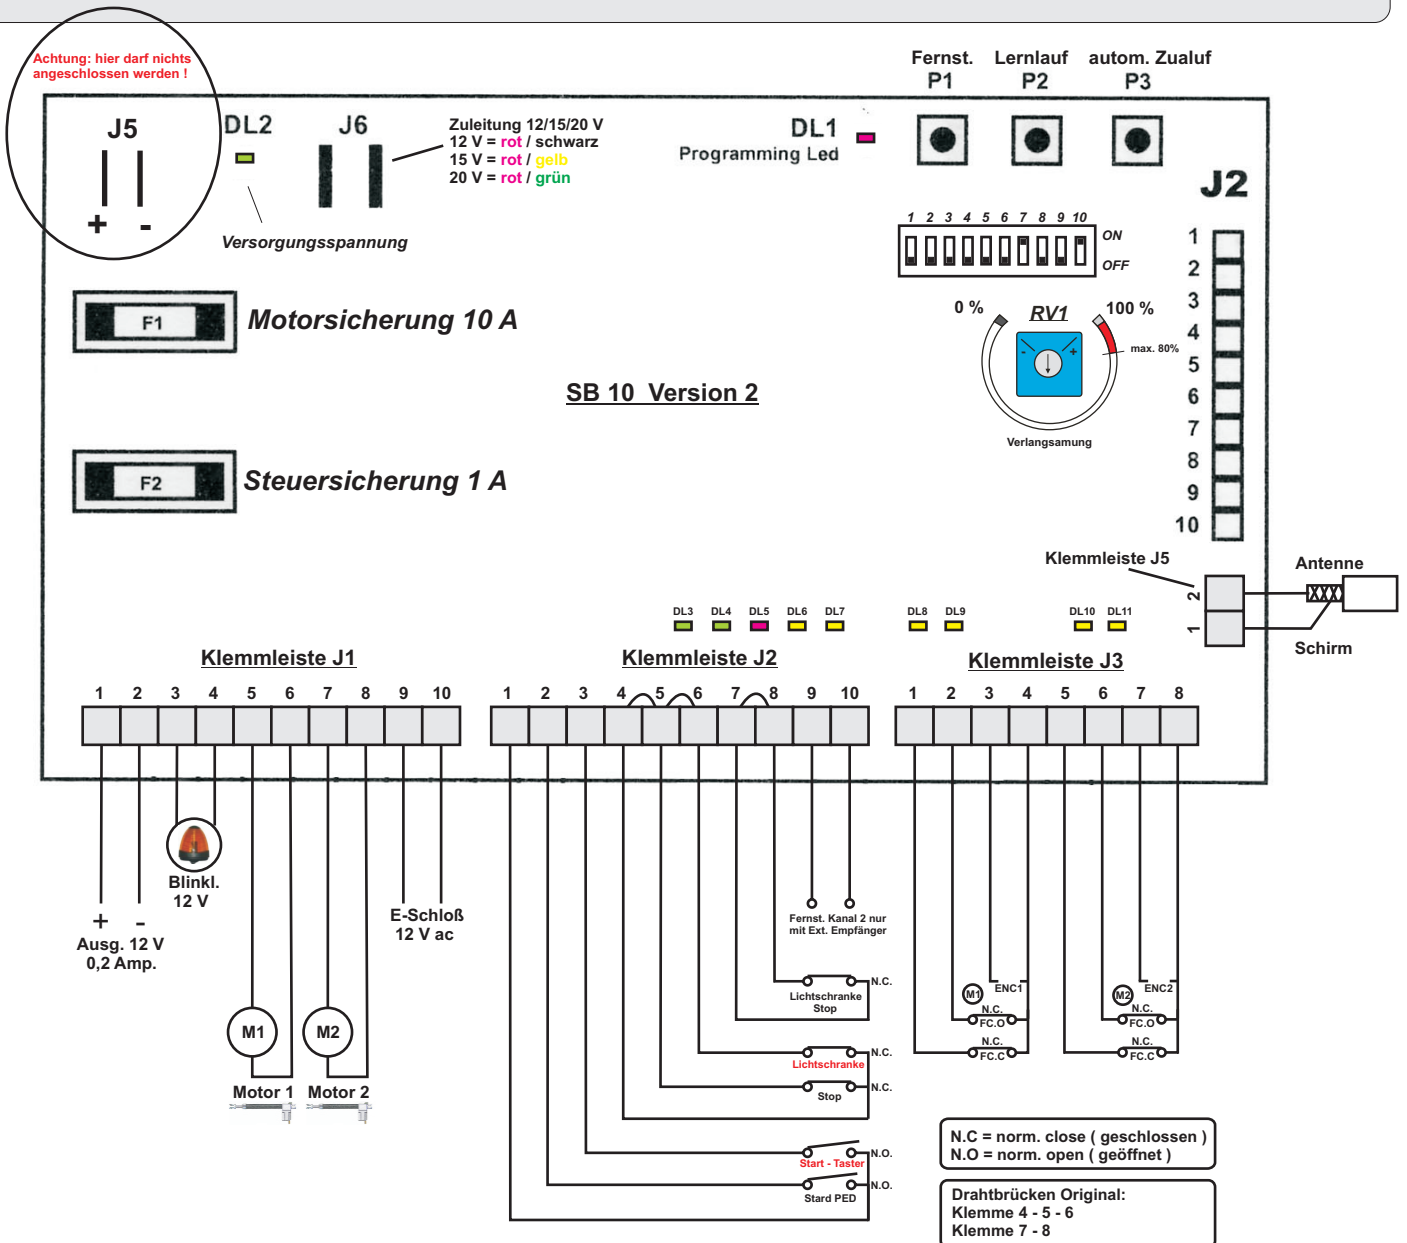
Achtung: hier darf nichts angeschlossen werden !

J5

+ -

DL2

J6

Zuleitung 12/15/20 V
12 V = rot / schwarz
15 V = rot / gelb
20 V = rot / grün

Versorgungsspannung

DL1
Programming Led

Fernst.
P1

Lernlauf
P2

autom. Zulauf
P3

J2

1 2 3 4 5 6 7 8 9 10
ON
OFF

1
2
3
4
5
6
7
8
9
10

F1

Motorsicherung 10 A

0 %
RV1
100 %
max. 80%
Verlangsamung

SB 10 Version 2

F2

Steuersicherung 1 A

Klemmleiste J5

Antenne

2
1

Schirm

DL3 DL4 DL5 DL6 DL7 DL8 DL9 DL10 DL11

Klemmleiste J1

1 2 3 4 5 6 7 8 9 10

Klemmleiste J2

1 2 3 4 5 6 7 8 9 10

Klemmleiste J3

1 2 3 4 5 6 7 8

Blinkl.
12 V

+ -
Ausg. 12 V
0,2 Amp.

E-Schloß
12 V ac

M1

M2

Motor 1

Motor 2

Fernst. Kanal 2 nur mit Ext. Empfänger

N.C.
Lichtschranke
Stop

N.C.
Lichtschranke

N.C.
Stop

N.O.
Start - Taster

N.O.
Stard PED

M1
ENC1
N.C.
FC.O
N.C.
FC.C

M2
ENC2
N.C.
FC.O
N.C.
FC.C

N.C = norm. close ( geschlossen )
N.O = norm. open ( geöffnet )

Drahtbrücken Original:
Klemme 4 - 5 - 6
Klemme 7 - 8